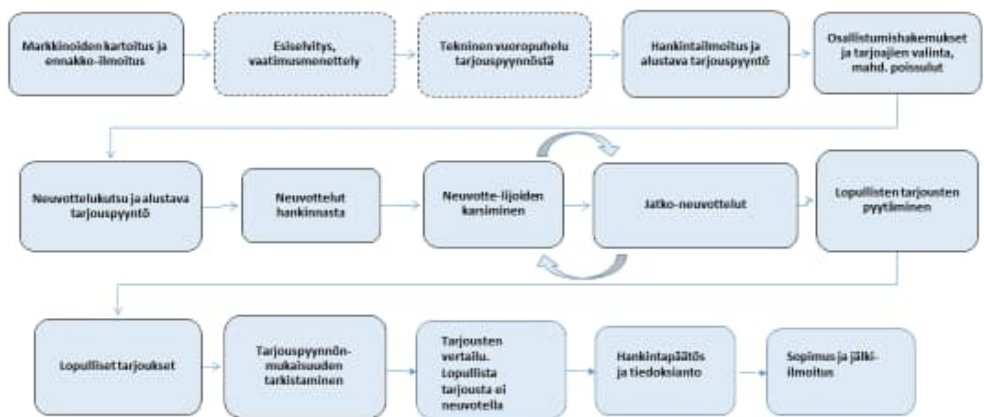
Markkinoiden kartoitus ja ennakko-ilmoitus

Esiselvitys, vaatimusmenettely

Tekninen vuoropuhelu tarjouspyynnöstä

Hankintailmoitus ja alustava tarjouspyyntö

Osallistumishakemukset ja tarjoajien valinta, mahd. poissulut

Neuvottelukutsu ja alustava tarjouspyyntö

Neuvottelut hankinnasta

Neuvotte-lijoiden karsiminen

Jatko-neuvottelut

Lopullisten tarjousten pyytäminen

Lopulliset tarjoukset

Tarjouspyynnön-mukaisuuden tarkistaminen

Tarjousten vertailu. Lopullista tarjousta ei neuvotella

Hankintapäätös ja tiedoksianto

Sopimus ja jälki-ilmoitus